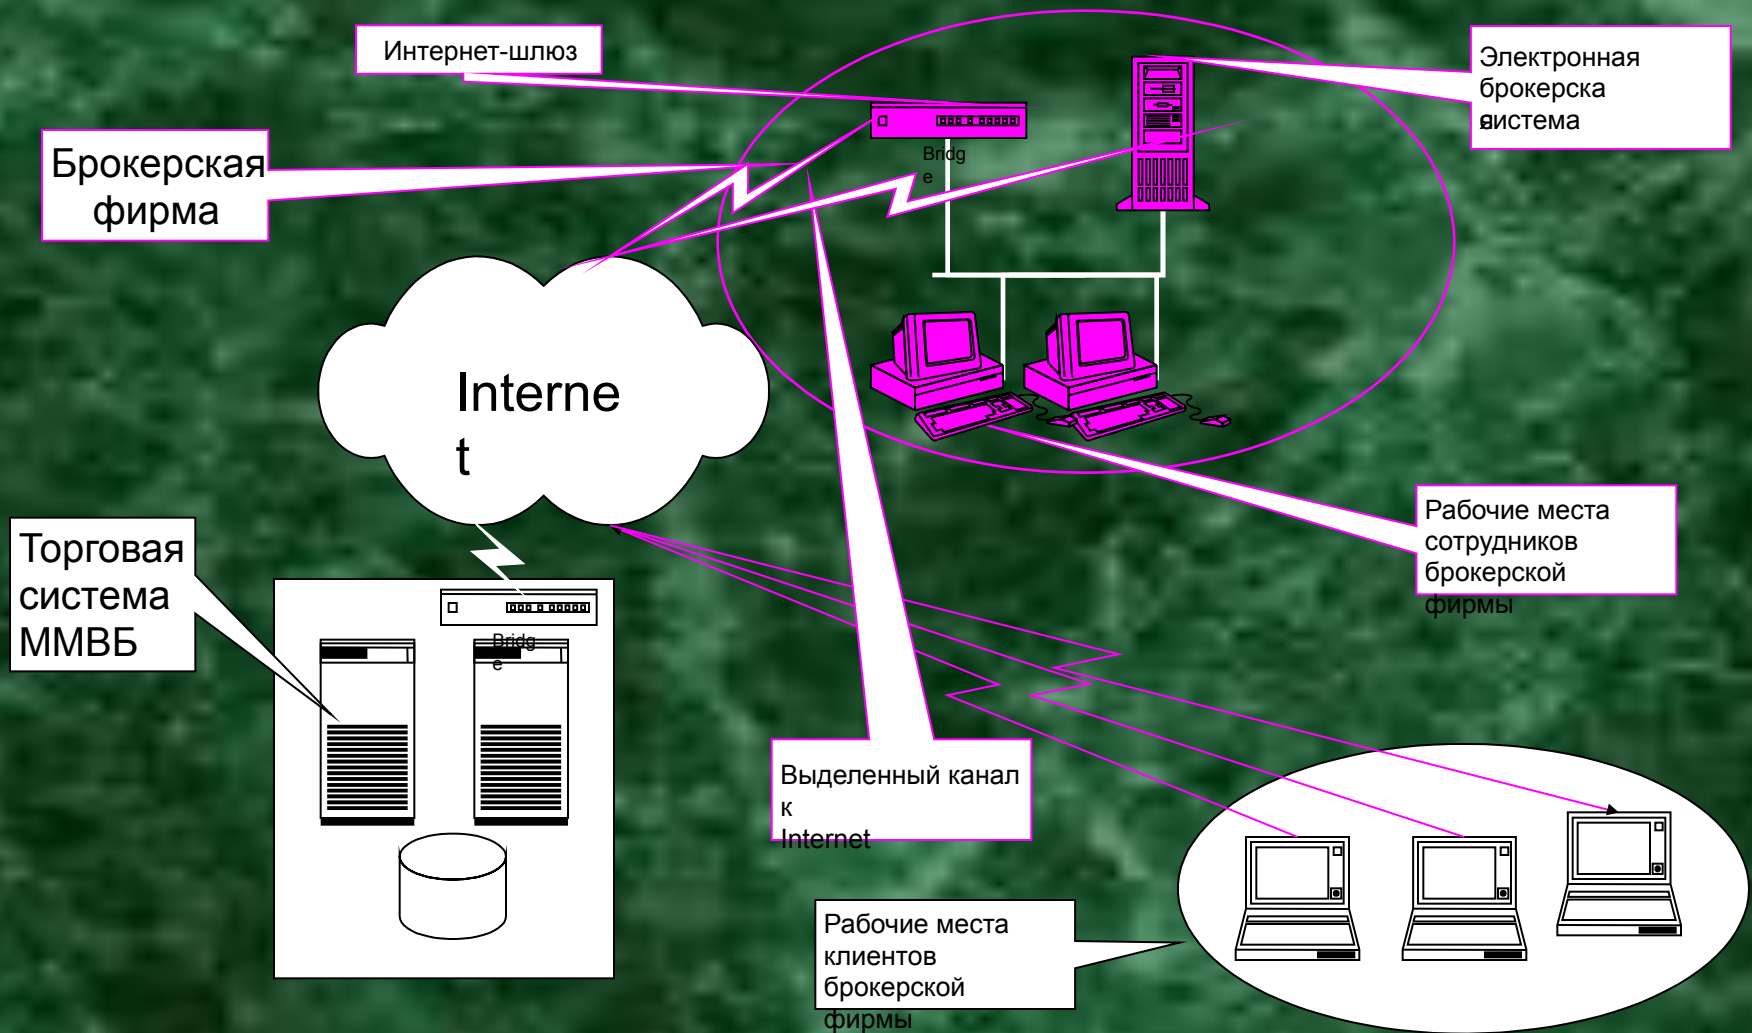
Интернет-шлюз

Электронная брокерска я система

Брокерская фирма

Bridg e

Interne t

Рабочие места сотрудников брокерской фирмы

Торговая система ММВБ

Bridg e

Выделенный канал к Internet

Рабочие места клиентов брокерской фирмы